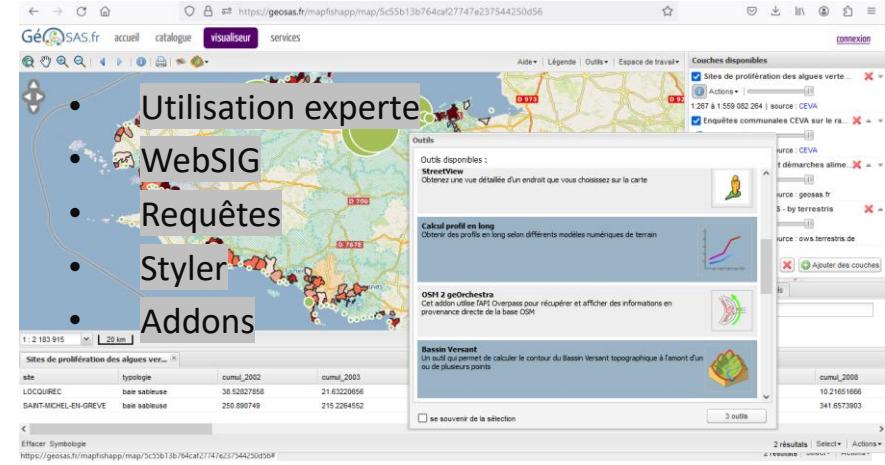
https://geosas.fr/mapfishapp/map/5c55b13b764caf27747e237544250d56

GéOSAS.fr accueil catalogue visualiseur services connexion

Aide▾ Légende Outils▾ Espace de travail▾

Couches disponibles
Sites de prolifération des algues verte...
Actions▾
1:267 à 1:559 082 264 | source : CEVA
Enquêtes communales CEVA sur le ra...
source : CEVA
t démarches alime...
ource : geosas.fr
5 - by terrestris
ource : ows.terrestris.de
Ajouter des couches

D 973
D 786
D 7
D 767

- Utilisation experte
- WebSIG
- Requêtes
- Styler
- Addons

Outils
Outils disponibles :
StreetView
Obtenez une vue détaillée d'un endroit que vous choisissez sur la carte
Calcul profil en long
Obtenir des profils en long selon différents modèles numériques de terrain
OSM 2 geOrchestra
Cet addon utilise l'API Overpass pour récupérer et afficher des informations en provenance directe de la base OSM
Bassin Versant
Un outil qui permet de calculer le contour du Bassin Versant topographique à l'amont d'un ou de plusieurs points
se souvenir de la sélection
3 outils

1 : 2 183 915 20 km

Sites de prolifération des algues ver...

| site | typologie | cumul_2002 | cumul_2003 | cumul_2008 |
|---|---|---|---|---|
| LOCQUIREC | baie sableuse | 38.52827858 | 21.63220656 | 10.21651666 |
| SAINT-MICHEL-EN-GREVE | baie sableuse | 250.890749 | 215.2264552 | 341.6573903 |

Effacer Symbologie
2 résultats Select▾ Actions▾
https://geosas.fr/mapfishapp/map/5c55b13b764caf27747e237544250d56#